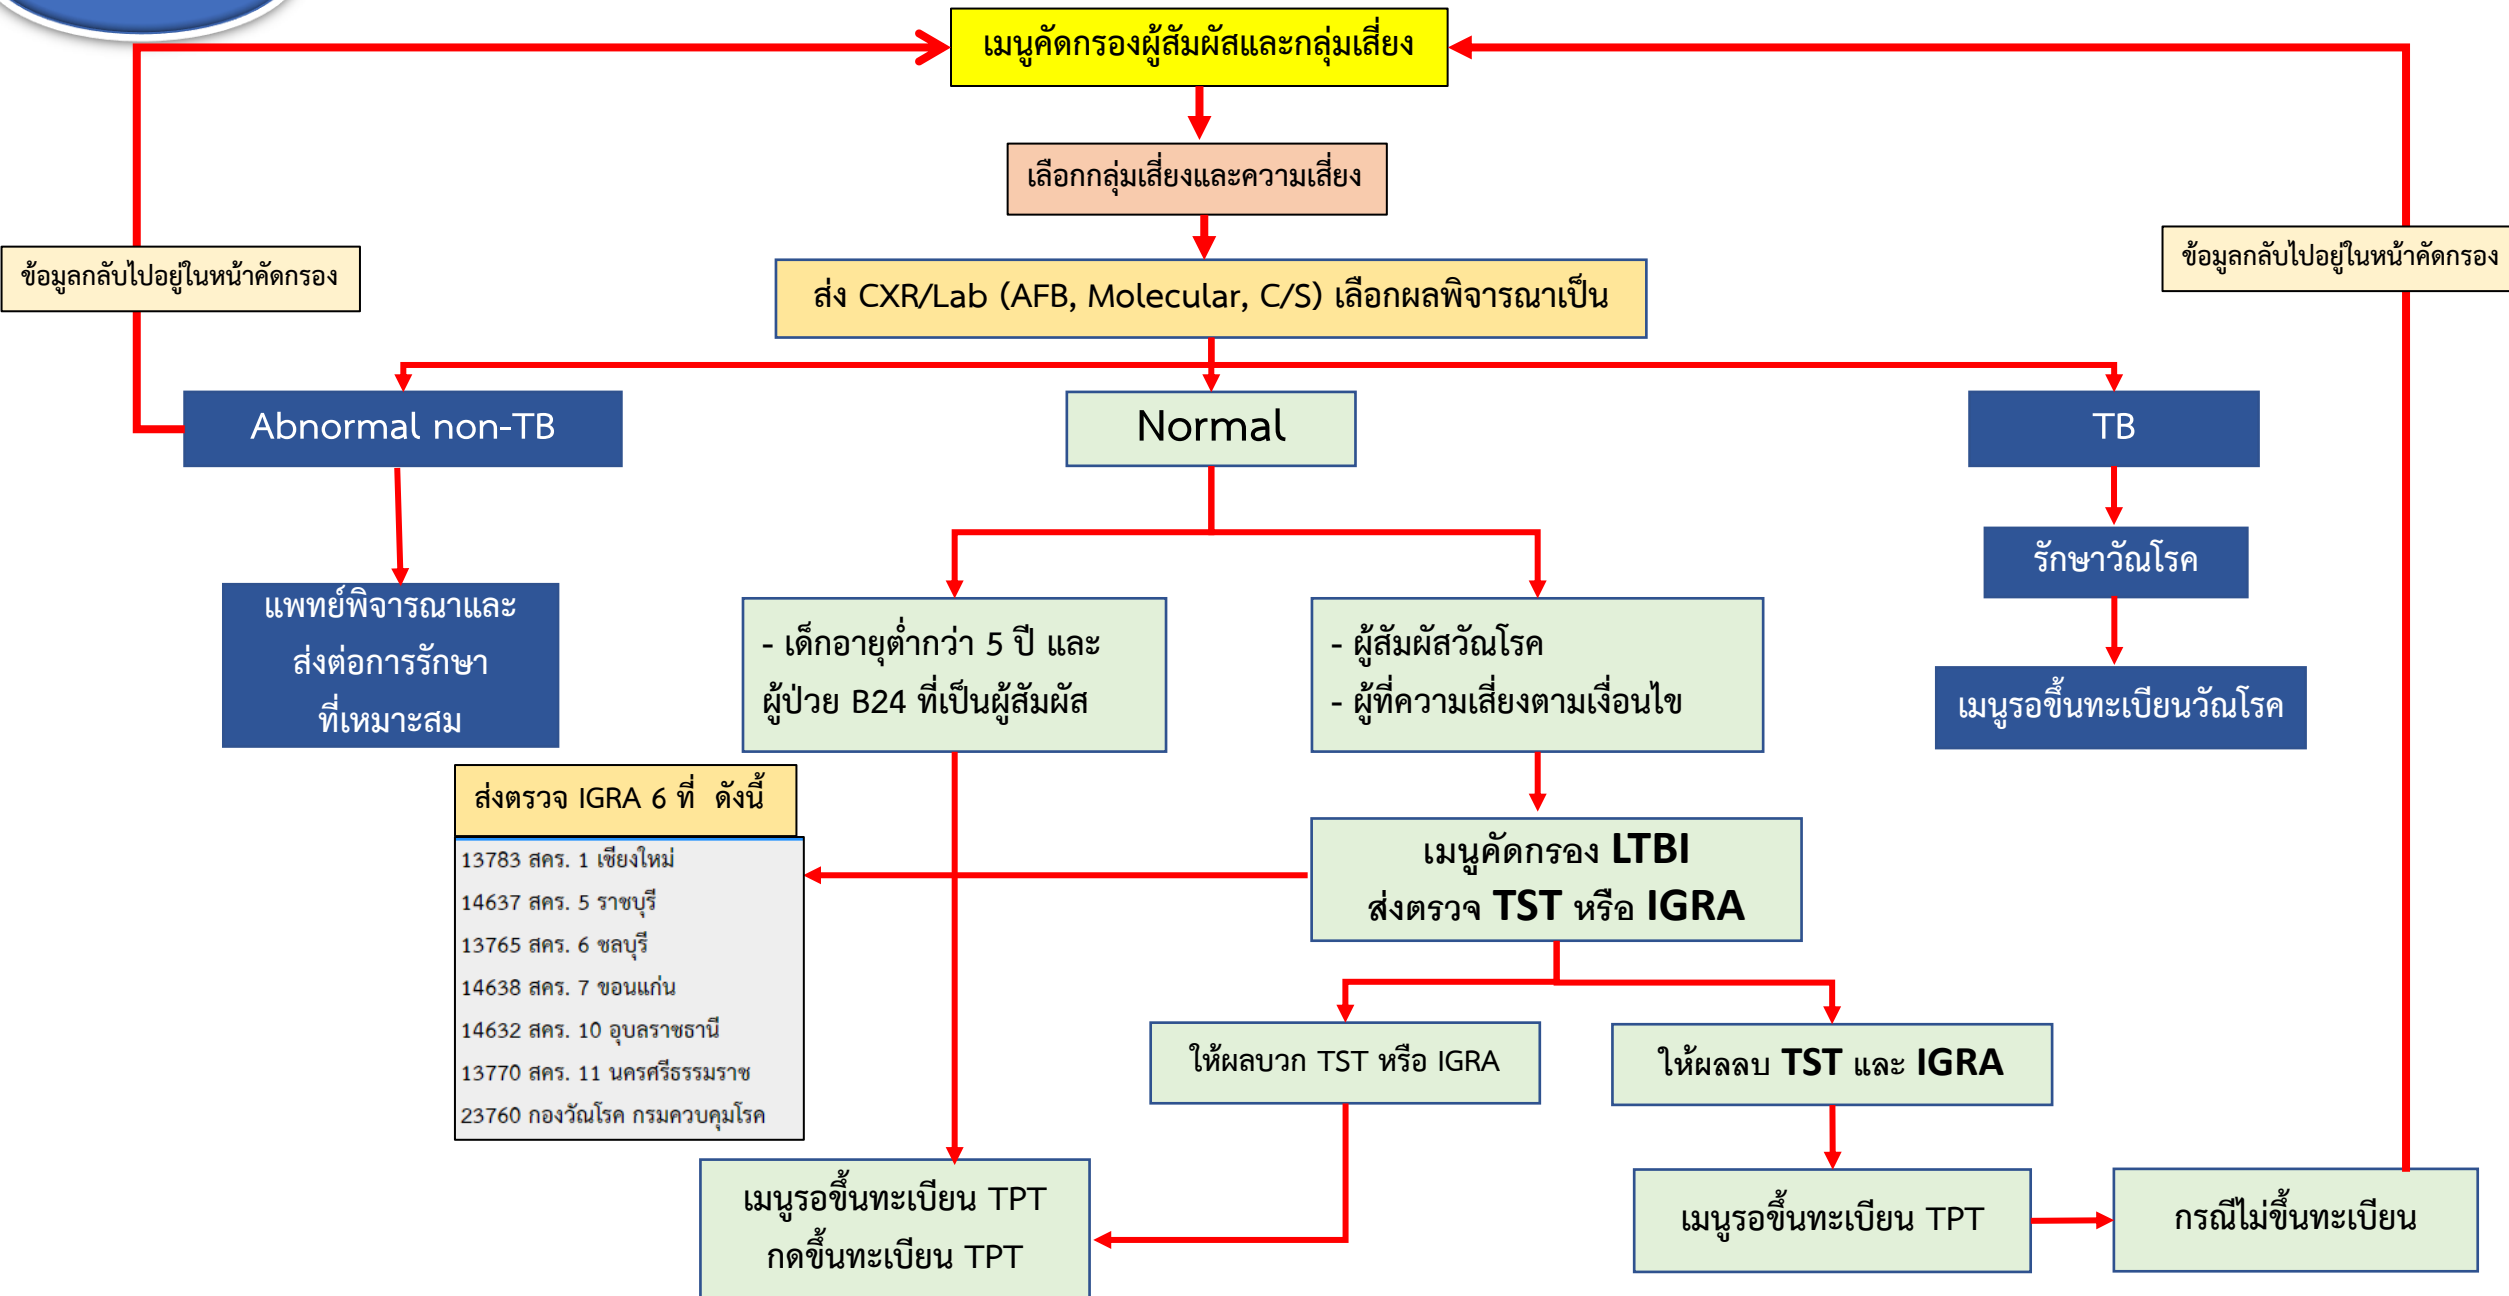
เมนูคัดกรองผู้สัมผัสและกลุ่มเสี่ยง

เลือกกลุ่มเสี่ยงและความเสี่ยง

ข้อมูลกลับไปอยู่ในหน้าคัดกรอง

ข้อมูลกลับไปอยู่ในหน้าคัดกรอง

ส่ง CXR/Lab (AFB, Molecular, C/S) เลือกผลพิจารณาเป็น

Abnormal non-TB

Normal

TB

รักษาวัณโรค

เมนูรอขึ้นทะเบียนวัณโรค

แพทย์พิจารณาและส่งต่อการรักษาที่เหมาะสม

- เด็กอายุต่ำกว่า 5 ปี และผู้ป่วย B24 ที่เป็นผู้สัมผัส

- ผู้สัมผัสวัณโรค
- ผู้ที่ความเสี่ยงตามเงื่อนไข

ส่งตรวจ IGRA 6 ที่ ดังนี้

13783 สคร. 1 เชียงใหม่
14637 สคร. 5 ราชบุรี
13765 สคร. 6 ชลบุรี
14638 สคร. 7 ขอนแก่น
14632 สคร. 10 อุบลราชธานี
13770 สคร. 11 นครศรีธรรมราช
23760 กองวัณโรค กรมควบคุมโรค

เมนูคัดกรอง LTBI
ส่งตรวจ TST หรือ IGRA

ให้ผลบวก TST หรือ IGRA

ให้ผลลบ TST และ IGRA

เมนูรอขึ้นทะเบียน TPT
กดขึ้นทะเบียน TPT

เมนูรอขึ้นทะเบียน TPT

กรณีไม่ขึ้นทะเบียน